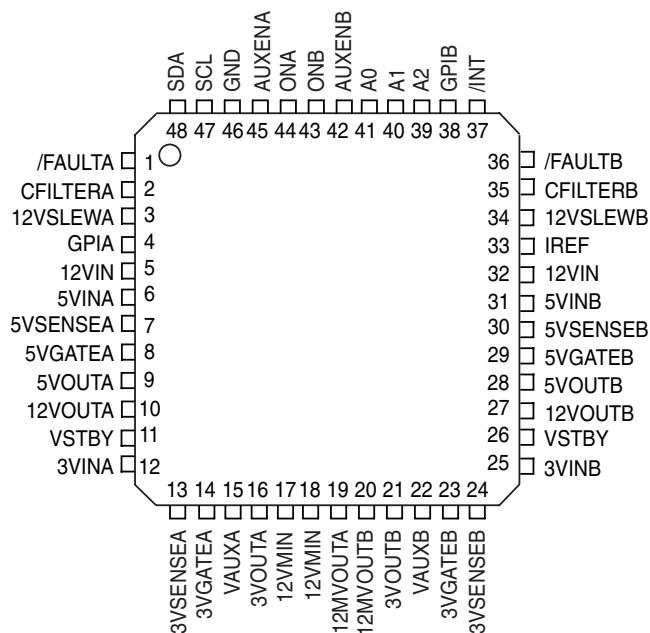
SDA SCL GND AUXENA ONA ONB AUXENB A0 A1 A2 GPIB /INT
48 47 46 45 44 43 42 41 40 39 38 37

/FAULTA 1
CFILTERA 2
12VSLEWA 3
GPIA 4
12VIN 5
5VINA 6
5VSENSEA 7
5VGATEA 8
5VOUTA 9
12VOUTA 10
VSTBY 11
3VINA 12

36 /FAULTB
35 CFILTERB
34 12VSLEWB
33 IREF
32 12VIN
31 5VINB
30 5VSENSEB
29 5VGATEB
28 5VOUTB
27 12VOUTB
26 VSTBY
25 3VINB

13 14 15 16 17 18 19 20 21 22 23 24
3VSENSEA 3VGATEA VAUXA 3VOUTA 12VMIN 12VMIN 12MVOUTA 12MVOUTB 3VOUTB VAUXB 3VGATEB 3VSENSEB